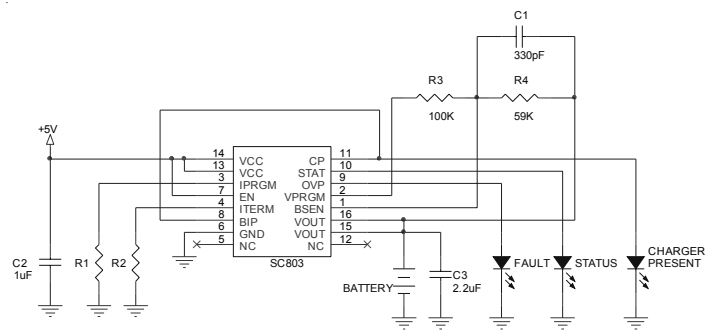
C1
330pF
R3
R4
100K
59K
+5V
14 VCC
13 VCC
3 IPRGM
7 EN
4 ITERM
8 BIP
6 GND
5 NC
CP 11
STAT 10
OVP 9
VPRGM 2
BSEN 1
VOUT 16
VOUT 15
NC 12
SC803
C2
1uF
R1
R2
BATTERY
C3
2.2uF
FAULT
STATUS
CHARGER
PRESENT